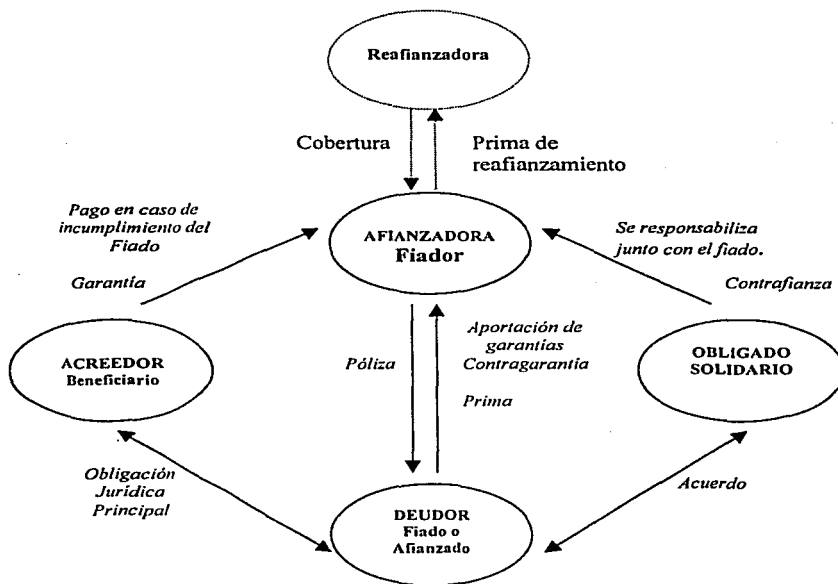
Reafianzadora

Cobertura

Prima de reafianzamiento

Pago en caso de incumplimiento del Fiado

Garantía

AFIANZADORA
Fiador

Se responsabiliza junto con el fiado.

Contrafianza

ACREEDOR
Beneficiario

Póliza

Aportación de garantías Contragarantía

Prima

OBLIGADO SOLIDARIO

Obligación Jurídica Principal

DEUDOR
Fiado o Afianzado

Acuerdo